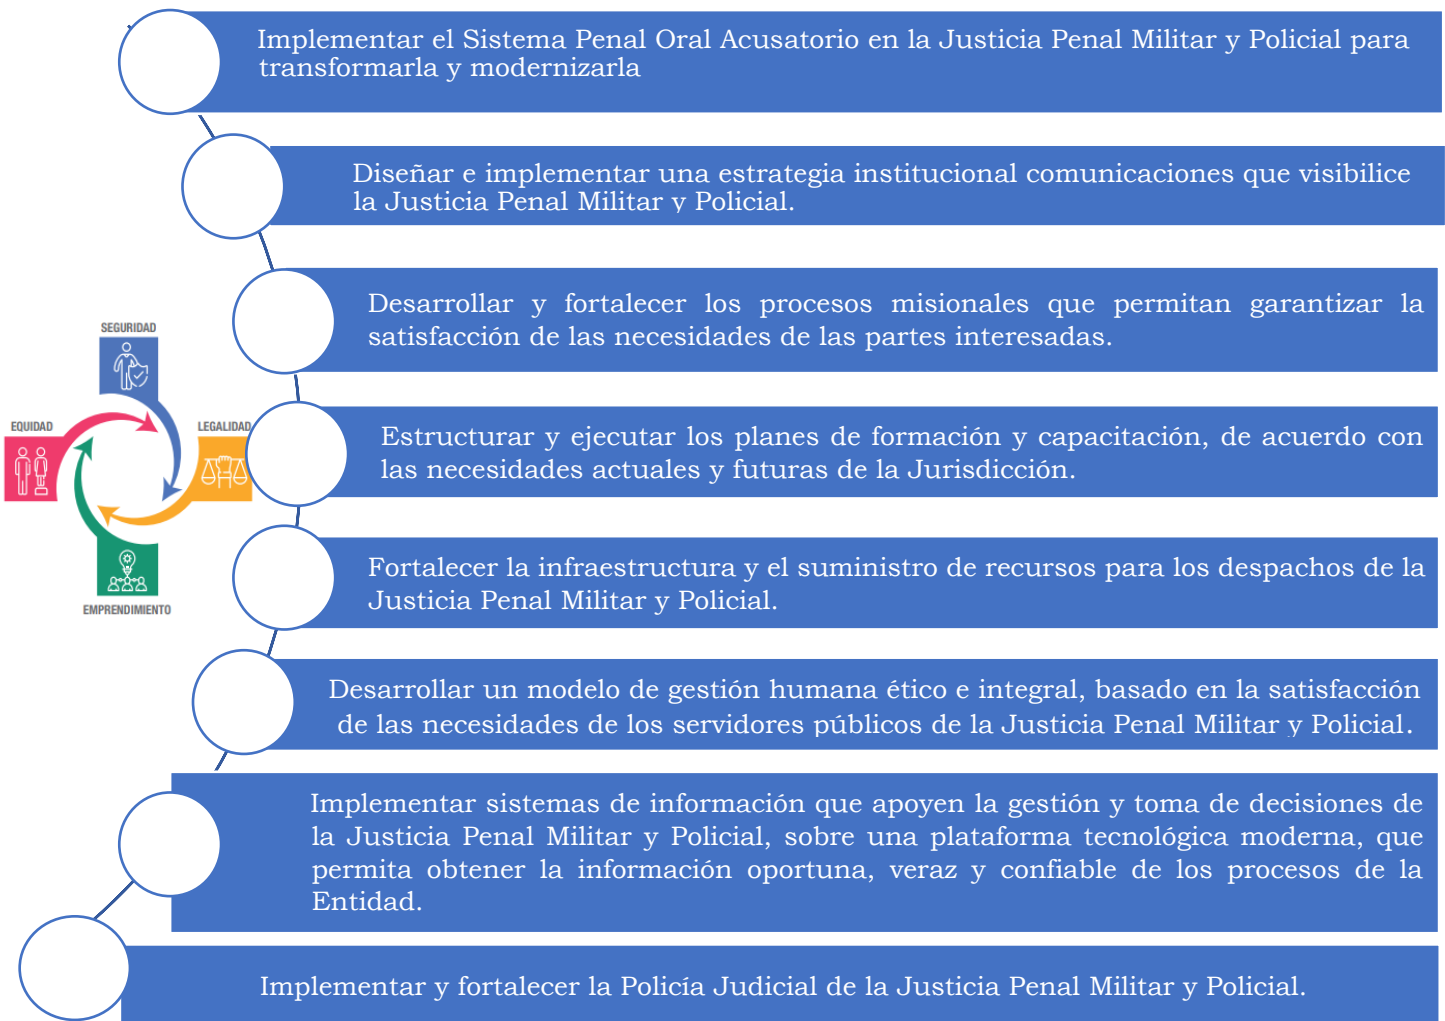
Implementar el Sistema Penal Oral Acusatorio en la Justicia Penal Militar y Policial para transformarla y modernizarla

Diseñar e implementar una estrategia institucional comunicaciones que visibilice la Justicia Penal Militar y Policial.

SEGURIDAD

EQUIDAD

LEGALIDAD

EMPRENDIMIENTO

Desarrollar y fortalecer los procesos misionales que permitan garantizar la satisfacción de las necesidades de las partes interesadas.

Estructurar y ejecutar los planes de formación y capacitación, de acuerdo con las necesidades actuales y futuras de la Jurisdicción.

Fortalecer la infraestructura y el suministro de recursos para los despachos de la Justicia Penal Militar y Policial.

Desarrollar un modelo de gestión humana ético e integral, basado en la satisfacción de las necesidades de los servidores públicos de la Justicia Penal Militar y Policial.

Implementar sistemas de información que apoyen la gestión y toma de decisiones de la Justicia Penal Militar y Policial, sobre una plataforma tecnológica moderna, que permita obtener la información oportuna, veraz y confiable de los procesos de la Entidad.

Implementar y fortalecer la Policía Judicial de la Justicia Penal Militar y Policial.